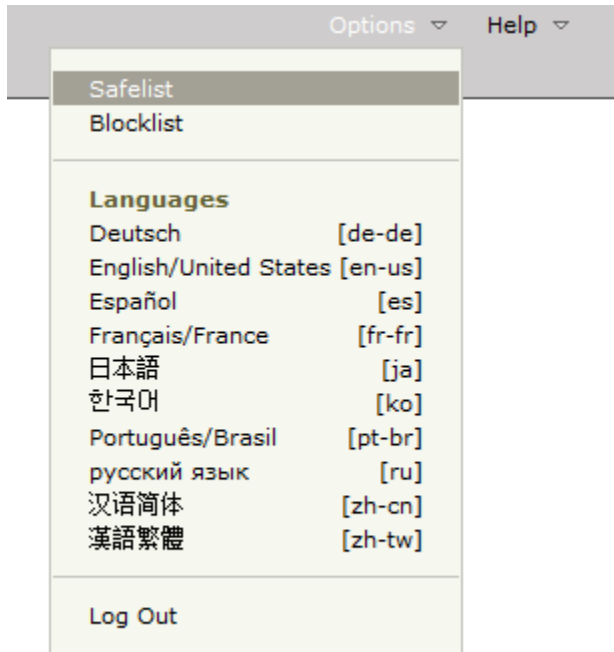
Options ▽ Help ▽

Safelist
Blocklist

Languages
Deutsch [de-de]
English/United States [en-us]
Español [es]
Français/France [fr-fr]
日本語 [ja]
한국어 [ko]
Português/Brasil [pt-br]
русский язык [ru]
汉语简体 [zh-cn]
漢語繁體 [zh-tw]

Log Out